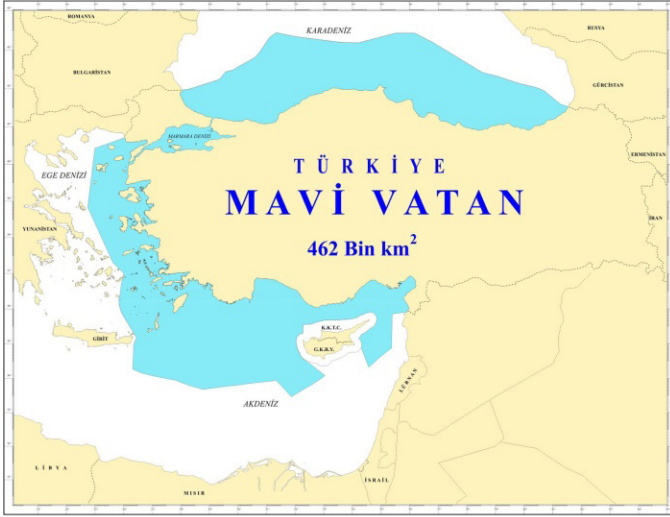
ROMANYA

KARADENİZ

RUSYA

BULGARİSTAN

GÜRCİSTAN

MARMARA DENİZİ

ERMENİSTAN

EGE DENİZİ

TÜRKİYE

MAVİ VATAN

İRAN

YUNANİSTAN

462 Bin km$^2$

K.K.T.C.

GİRİT

G.K.R.Y.

LÜBNAN

AKDENİZ

LİBYA

MISIR

İSRAİL